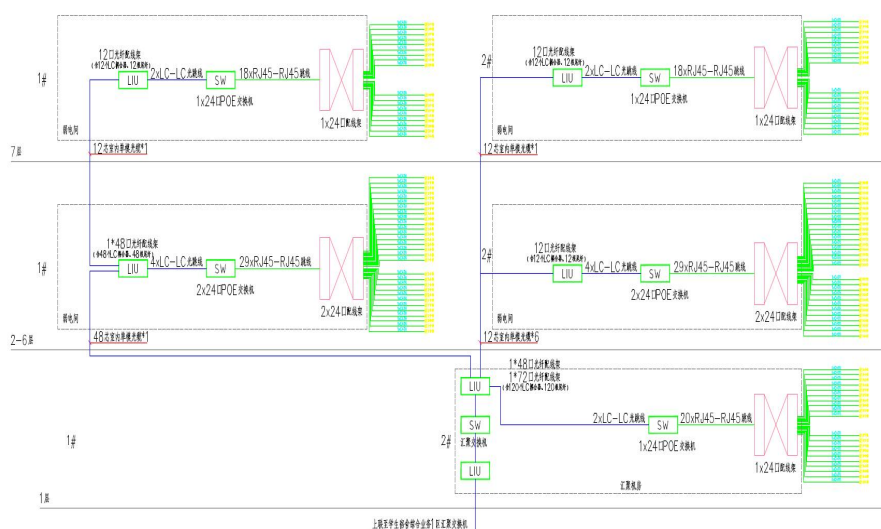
1#

12口光纤配线架
(含12芯LC耦合器,12条尾纤)
LIU
2xLC-LC光跳线
SW
18xRJ45-RJ45跳线
1x24口POE交换机
1x24口配线架
弱电间
12芯室内单模光缆*1

2#

12口光纤配线架
(含12芯LC耦合器,12条尾纤)
LIU
2xLC-LC光跳线
SW
18xRJ45-RJ45跳线
1x24口POE交换机
1x24口配线架
弱电间
12芯室内单模光缆*1

7层

1#

1*48口光纤配线架
(含48芯LC耦合器,48条尾纤)
LIU
4xLC-LC光跳线
SW
29xRJ45-RJ45跳线
2x24口POE交换机
2x24口配线架
弱电间
48芯室内单模光缆*1

2#

12口光纤配线架
(含12芯LC耦合器,12条尾纤)
LIU
4xLC-LC光跳线
SW
29xRJ45-RJ45跳线
2x24口POE交换机
2x24口配线架
弱电间
12芯室内单模光缆*6

2-6层

1*48口光纤配线架
1*72口光纤配线架
(含120芯LC耦合器,120条尾纤)
LIU
SW
汇聚交换机
LIU
2xLC-LC光跳线
20xRJ45-RJ45跳线
1x24口POE交换机
1x24口配线架
汇聚机房

1#
2#

1层

上联至学生宿舍综合业务1区汇聚交换机